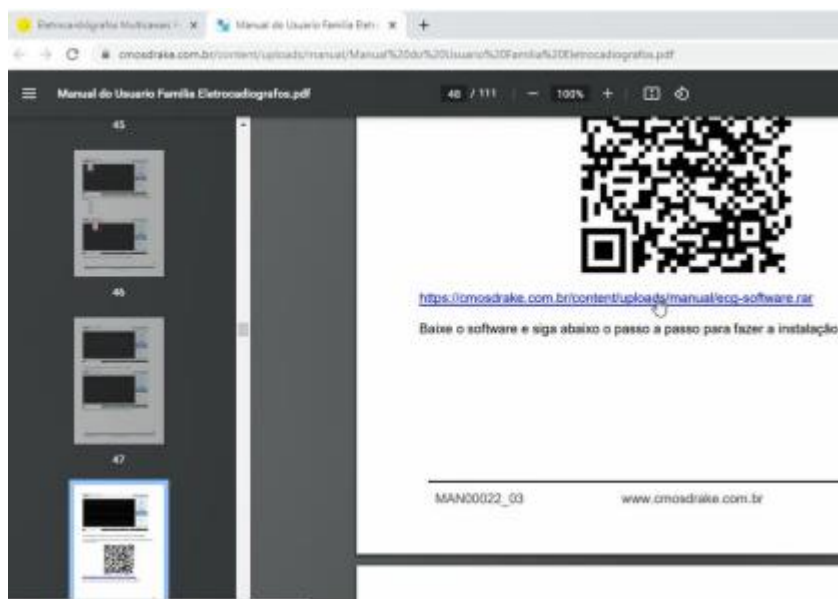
Eletrocardiógrafo Multicanal | × Manual do Usuario Familia Elet × +

cmosdrake.com.br/content/uploads/manual/Manual%20do%20Usuario%20Familia%20Eletrocadiografos.pdf

Manual do Usuario Familia Eletrocadiografos.pdf

48 / 111 | — 100% +

45

46

47

https://cmosdrake.com.br/content/uploads/manual/ecg-software.rar

Baixe o software e siga abaixo o passo a passo para fazer a instalação

MAN00022_03 www.cmosdrake.com.br